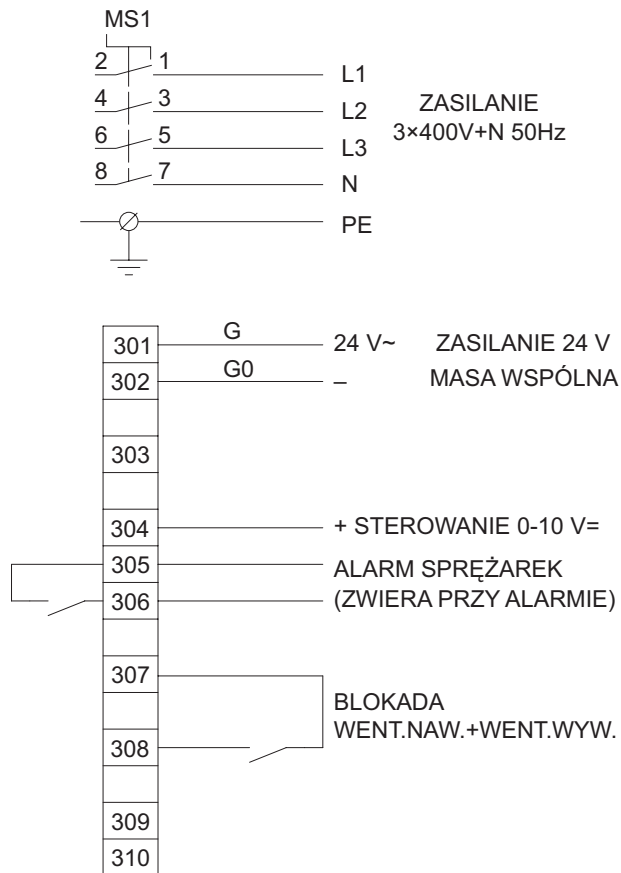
MS1

2 1 L1

4 3 L2

6 5 L3

8 7 N

PE

ZASILANIE
3×400V+N 50Hz

301 G 24 V~ ZASILANIE 24 V

302 G0 – MASA WSPÓLNA

303

304 + STEROWANIE 0-10 V=

305 ALARM SPRĘŻAREK

306 (ZWIERA PRZY ALARMIE)

307

BLOKADA
WENT.NAW.+WENT.WYW.

308

309

310